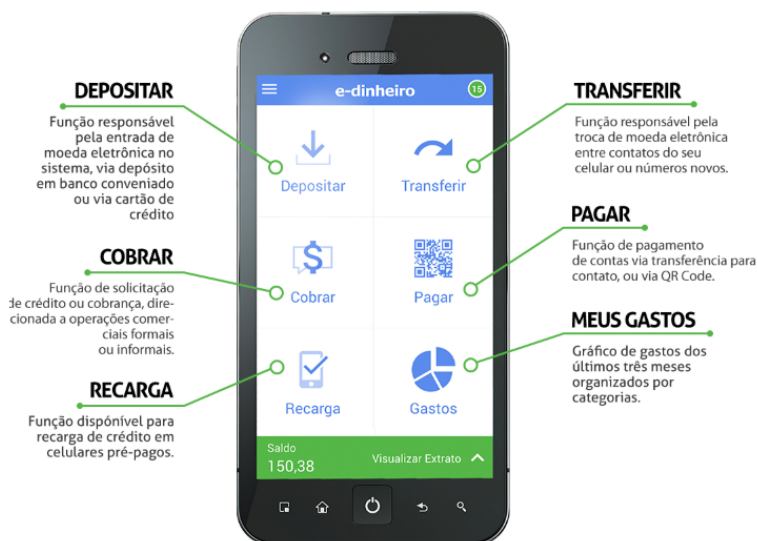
DEPOSITAR

Função responsável pela entrada de moeda eletrônica no sistema, via depósito em banco conveniado ou via cartão de crédito

COBRAR

Função de solicitação de crédito ou cobrança, direcionada a operações comerciais formais ou informais.

RECARGA

Função disponível para recarga de crédito em celulares pré-pagos.

e-dinheiro

15

Depositar

Transferir

Cobrar

Pagar

Recarga

Gastos

Saldo
150,38

Visualizar Extrato

TRANSFERIR

Função responsável pela troca de moeda eletrônica entre contatos do seu celular ou números novos.

PAGAR

Função de pagamento de contas via transferência para contato, ou via QR Code.

MEUS GASTOS

Gráfico de gastos dos últimos três meses organizados por categorias.